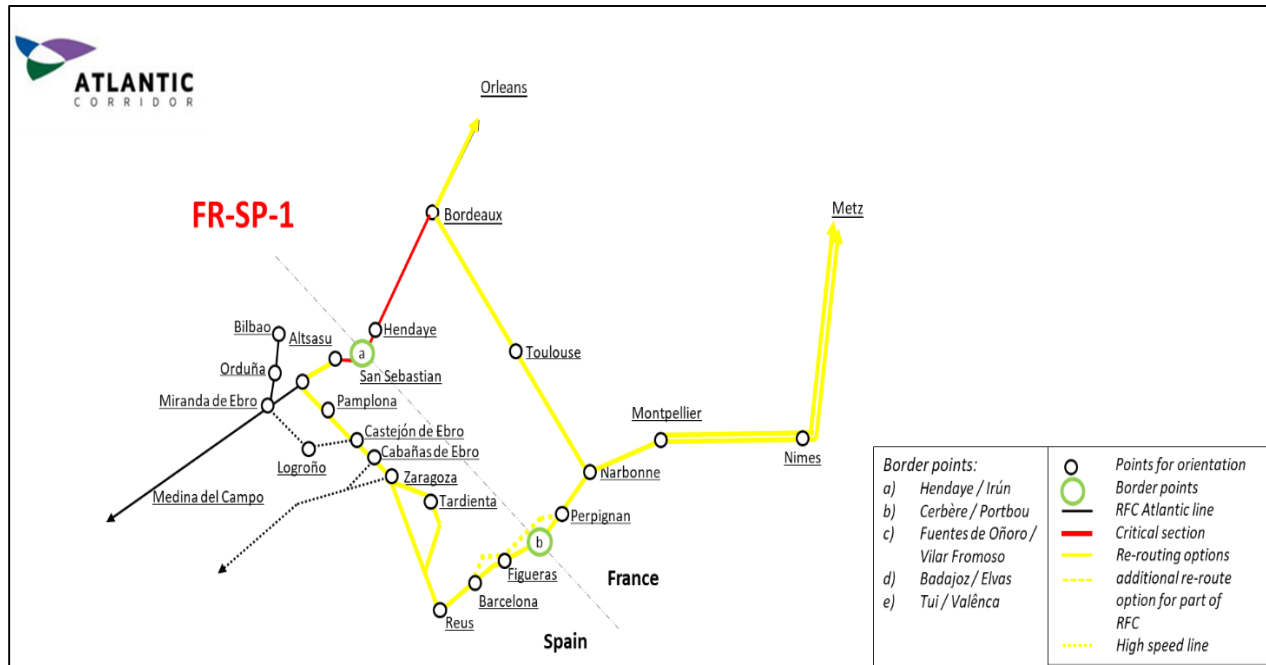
ATLANTIC
CORRIDOR

FR-SP-1

Orleans
Bordeaux
Metz
Hendaye
Bilbao
Altsasu
a
San Sebastian
Orduña
Toulouse
Miranda de Ebro
Pamplona
Castejón de Ebro
Cabañas de Ebro
Logroño
Zaragoza
Montpellier
Nimes
Narbonne
Tardienta
Medina del Campo
Perpignan
b
Figueras
France
Barcelona
Reus
Spain

| Border points: | |
|---|---|
| a) | Hendaye / Irún |
| b) | Cerbère / Portbou |
| c) | Fuentes de Oñoro / Vilar Fromoso |
| d) | Badajoz / Elvas |
| e) | Tui / Valênca |

Points for orientation
Border points
RFC Atlantic line
Critical section
Re-routing options
additional re-route option for part of RFC
High speed line